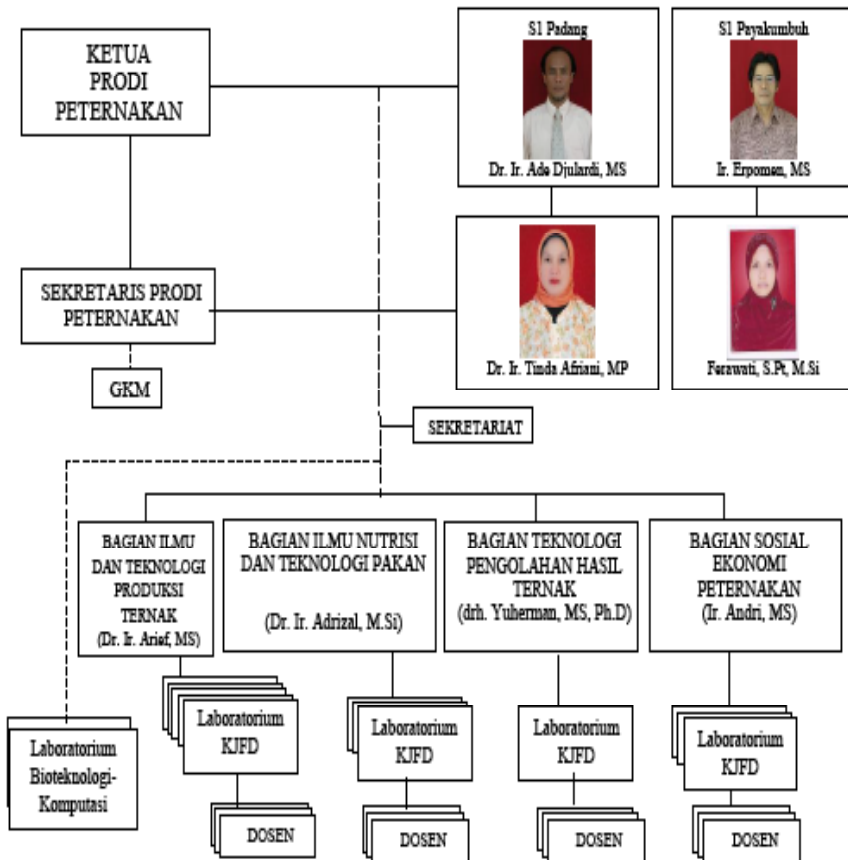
KETUA PRODI PETERNAKAN

S1 Padang

Dr. Ir. Ade Djulardi, MS

S1 Payakumbuh

Ir. Erpomen, MS

Dr. Ir. Tinda Afriani, MP

Ferawati, S.Pt, M.Si

SEKRETARIS PRODI PETERNAKAN

GKM

SEKRETARIAT

BAGIAN ILMU DAN TEKNOLOGI PRODUKSI TERNAK (Dr. Ir. Arief, MS)

BAGIAN ILMU NUTRISI DAN TEKNOLOGI PAKAN (Dr. Ir. Adrizal, M.Si)

BAGIAN TEKNOLOGI PENGOLAHAN HASIL TERNAK (drh. Yuherman, MS, Ph.D)

BAGIAN SOSIAL EKONOMI PETERNAKAN (Ir. Andri, MS)

Laboratorium Bioteknologi-Komputasi

Laboratorium KJFD

Laboratorium KJFD

Laboratorium KJFD

Laboratorium KJFD

DOSEN

DOSEN

DOSEN

DOSEN